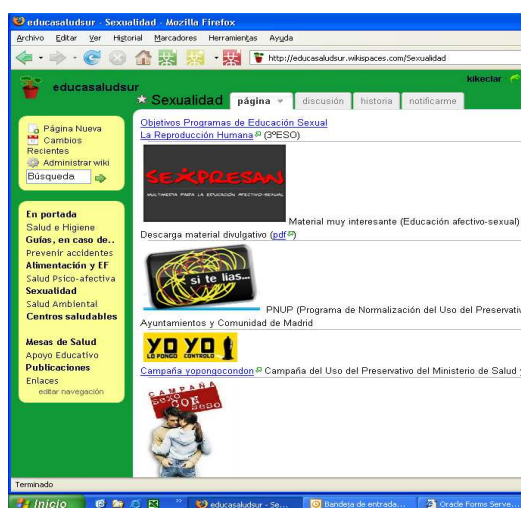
educasaludsur - Sexualidad - Mozilla Firefox

Archivo Editar Ver Historial Marcadores Herramientas Ayuda

http://educasaludsur.wikispaces.com/Sexualidad

educasaludsur

kikeclar

Sexualidad página discusión historia notificarme

Página Nueva
Cambios Recientes
Administrar wiki
Búsqueda

En portada
Salud e Higiene
Guías, en caso de..
Prevenir accidentes
Alimentación y EF
Salud Psico-afectiva
Sexualidad
Salud Ambiental
Centros saludables

Mesas de Salud
Apoyo Educativo
Publicaciones
Enlaces
editar navegación

Objetivos Programas de Educación Sexual
La Reproducción Humana (3ºESO)

SEXPRESAN
MULTIMEDIA PARA LA EDUCACIÓN AFECTIVO-SEXUAL

Material muy interesante (Educación afectivo-sexual)
Descarga material divulgativo (pdf)

si te lías...

PNUP (Programa de Normalización del Uso del Preservati
Ayuntamientos y Comunidad de Madrid

YO YO
LO PONGO CONTROLO

Campaña yopongocondon Campaña del Uso del Preservativo del Ministerio de Salud y

CAMPAÑA
sexo CON seso

Terminado

Inicio educasaludsur - Se... Bandeja de entrada... Oracle Forms Serve...